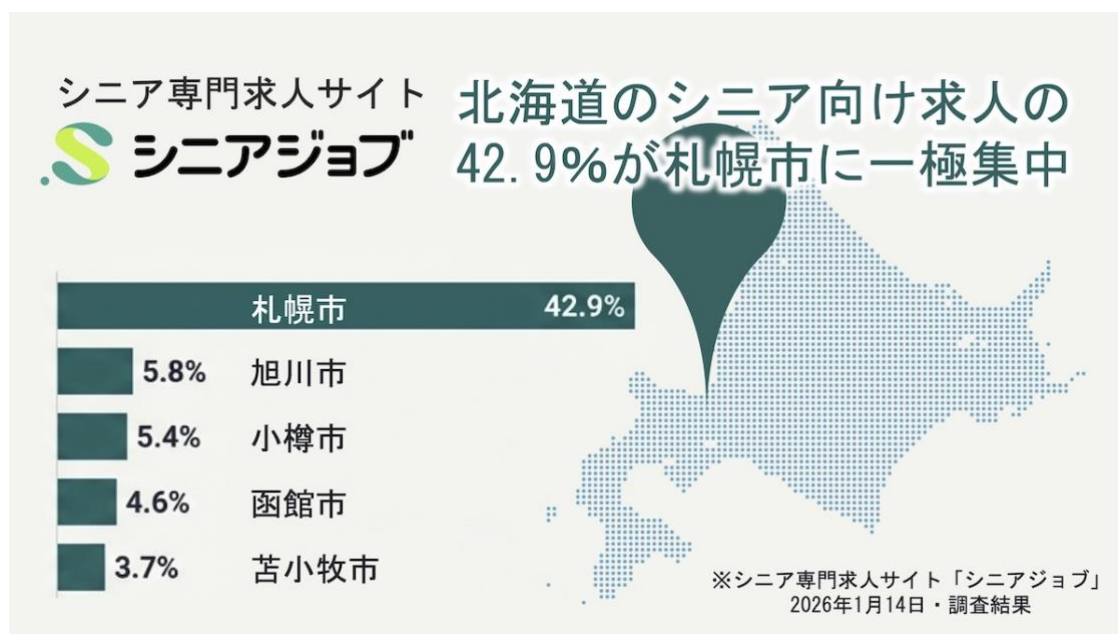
シニア専門求人サイト
シニアジョブ

北海道のシニア向け求人の
42.9%が札幌市に一極集中

札幌市 42.9%
5.8% 旭川市
5.4% 小樽市
4.6% 函館市
3.7% 苫小牧市

※シニア専門求人サイト「シニアジョブ」
2026年1月14日・調査結果